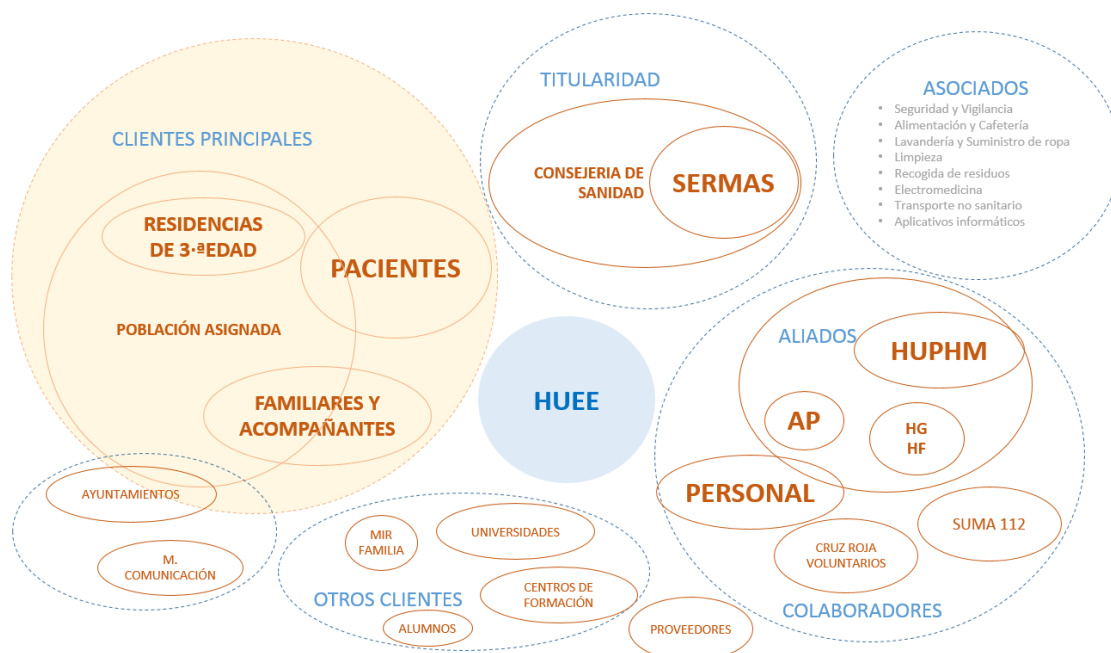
CLIENTES PRINCIPALES

RESIDENCIAS DE 3.ªEDAD

PACIENTES

POBLACIÓN ASIGNADA

FAMILIARES Y ACOMPAÑANTES

TITULARIDAD

CONSEJERIA DE SANIDAD

SERMAS

ASOCIADOS

- Seguridad y Vigilancia
- Alimentación y Cafetería
- Lavandería y Suministro de ropa
- Limpieza
- Recogida de residuos
- Electromedicina
- Transporte no sanitario
- Aplicativos informáticos

HUEE

ALIADOS

HUPHM

AP

HG
HF

PERSONAL

SUMA 112

CRUZ ROJA VOLUNTARIOS

COLABORADORES

AYUNTAMIENTOS

M. COMUNICACIÓN

MIR FAMILIA

UNIVERSIDADES

CENTROS DE FORMACIÓN

OTROS CLIENTES

ALUMNOS

PROVEEDORES